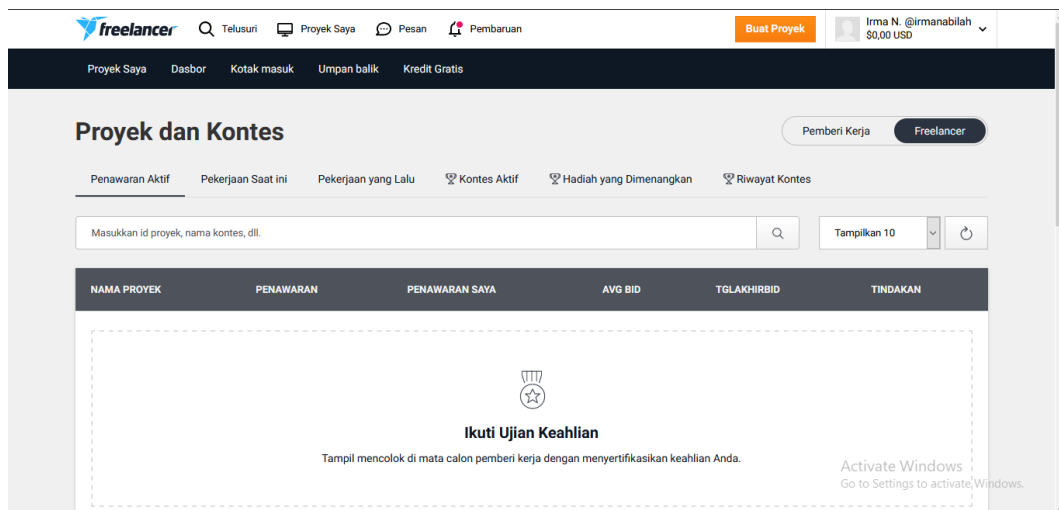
freelancer Telusuri Proyek Saya Pesan Pembaruan Buat Proyek Irma N. @irmanabilah $0,00 USD

Proyek Saya Dasbor Kotak masuk Umpan balik Kredit Gratis

Proyek dan Kontes

Pemberi Kerja Freelancer

Penawaran Aktif Pekerjaan Saat ini Pekerjaan yang Lalu Kontes Aktif Hadiah yang Dimenangkan Riwayat Kontes

Masukkan id proyek, nama kontes, dll.

Tampilkan 10

| NAMA PROYEK | PENAWARAN | PENAWARAN SAYA | AVG BID | TGLAKHIRBID | TINDAKAN |
|---|---|---|---|---|---|

Ikuti Ujian Keahlian

Tampil mencolok di mata calon pemberi kerja dengan menyertifikasikan keahlian Anda.

Activate Windows
Go to Settings to activate Windows.